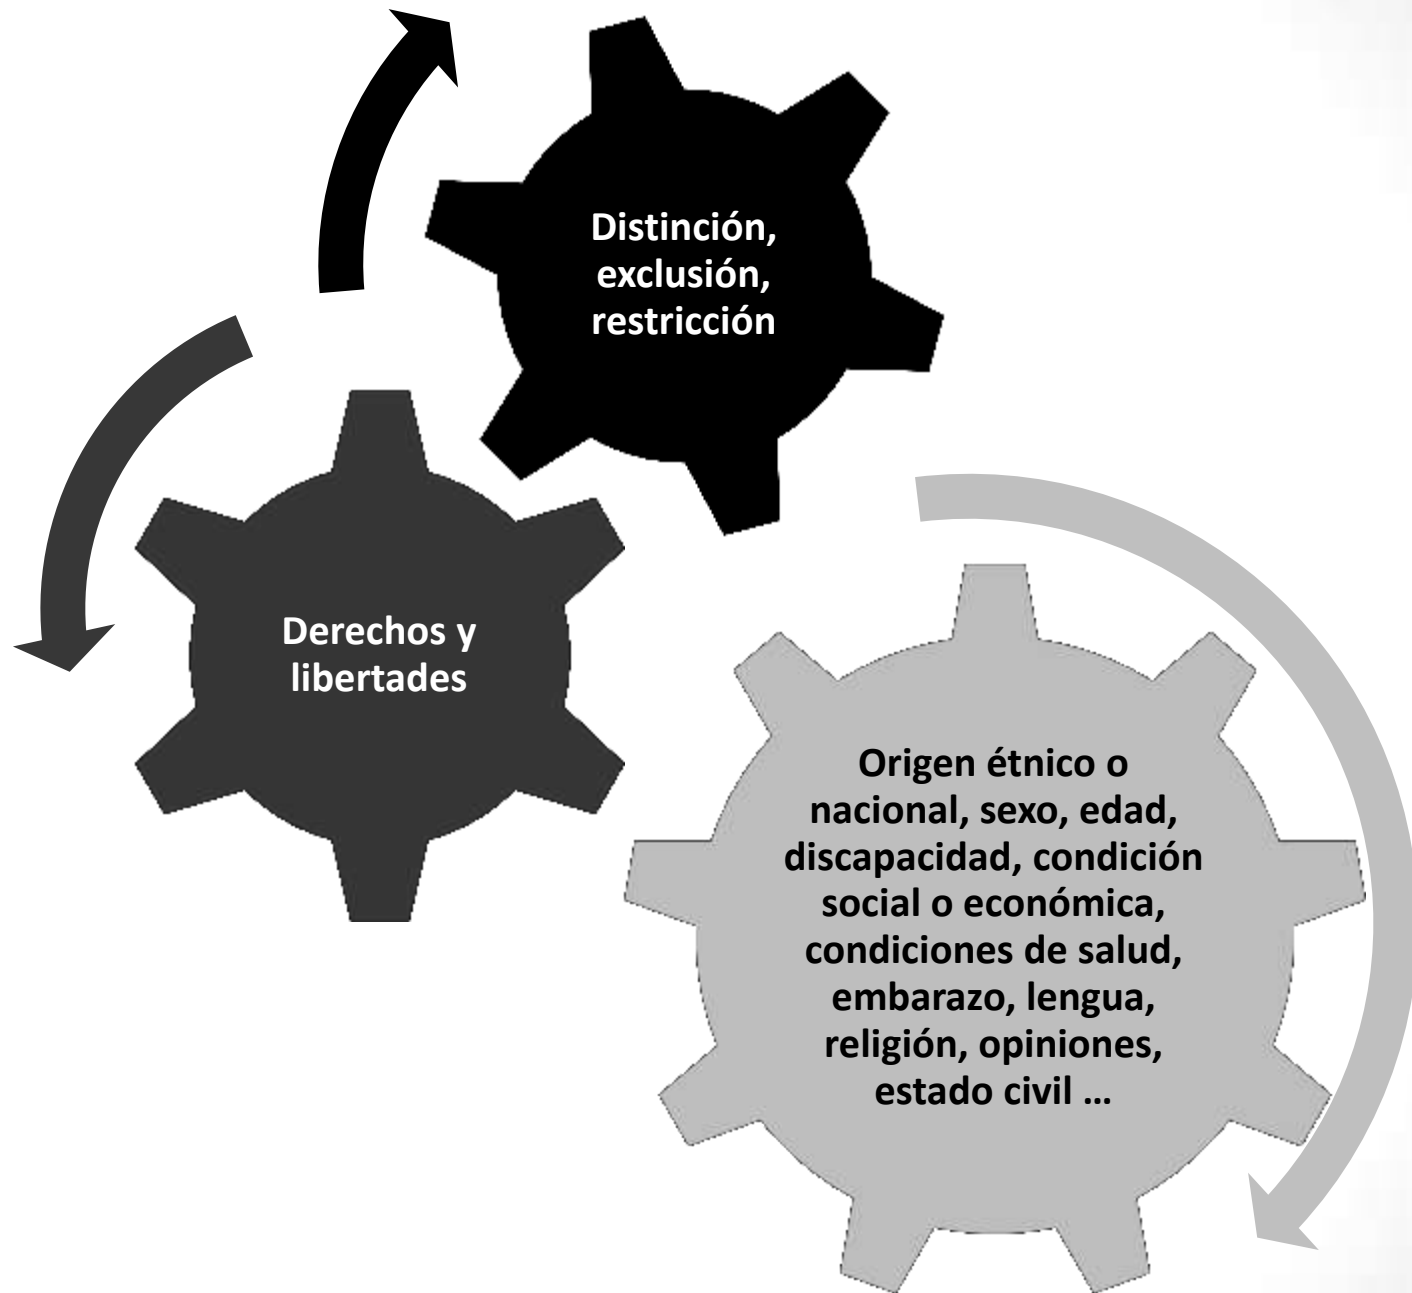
Distinción, exclusión, restricción

Derechos y libertades

Origen étnico o nacional, sexo, edad, discapacidad, condición social o económica, condiciones de salud, embarazo, lengua, religión, opiniones, estado civil …